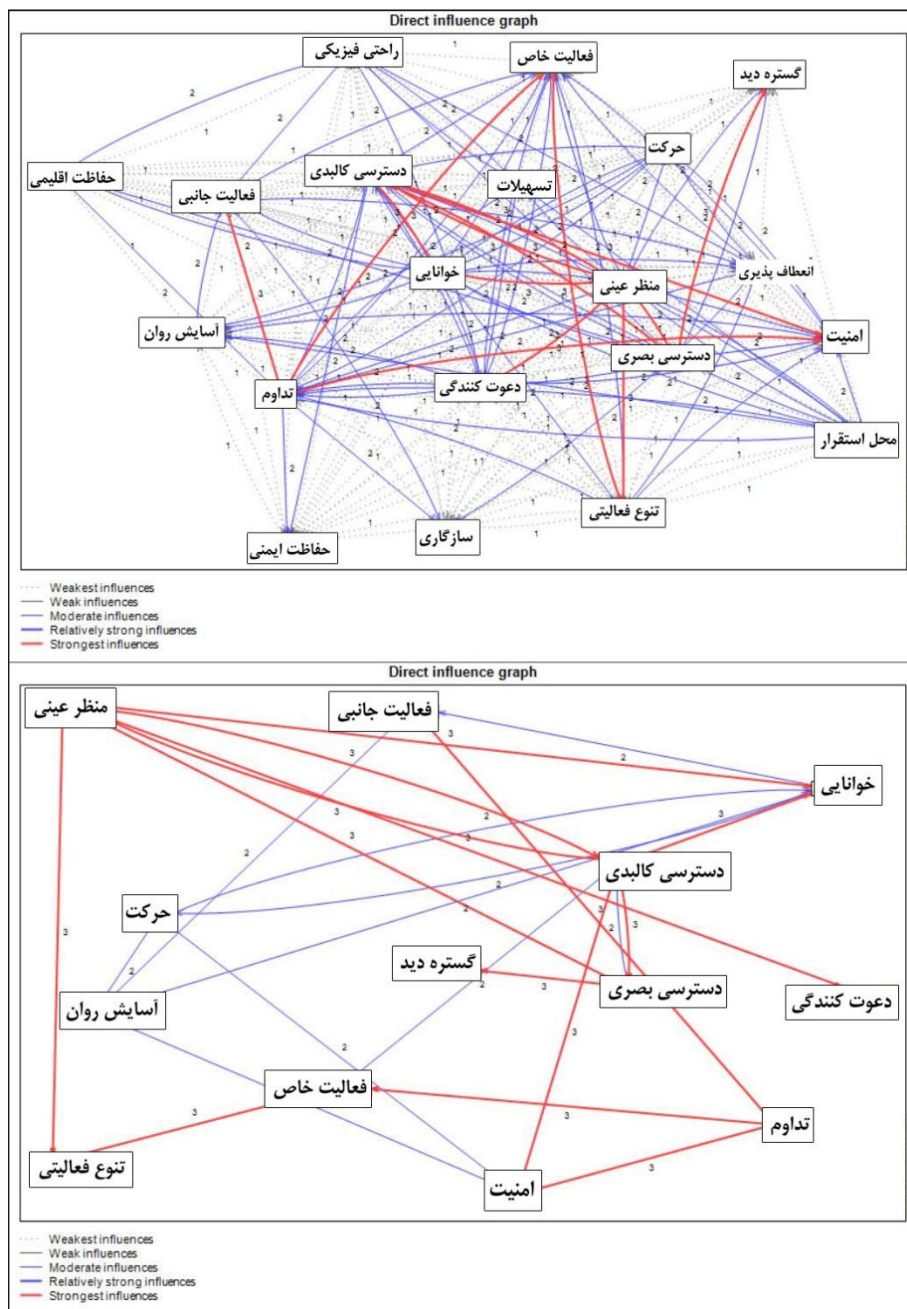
Direct influence graph

راحتی فیزیکی
فعالیت خاص
گستره دید
حرکت
حفاظت اقلیمی
دسترسی کالبدی
تسهیلات
فعالیت جانبی
انعطاف پذیری
خوانایی
منظر عینی
امنیت
آسایش روان
دسترسی بصری
دعوت کنندگی
تداوم
محل استقرار
تنوع فعالیتی
سازگاری
حفاظت ایمنی

Weakest influences
Weak influences
Moderate influences
Relatively strong influences
Strongest influences

Direct influence graph

منظر عینی
فعالیت جانبی
خوانایی
دسترسی کالبدی
حرکت
گستره دید
دسترسی بصری
دعوت کنندگی
آسایش روان
فعالیت خاص
تداوم
تنوع فعالیتی
امنیت

Weakest influences
Weak influences
Moderate influences
Relatively strong influences
Strongest influences